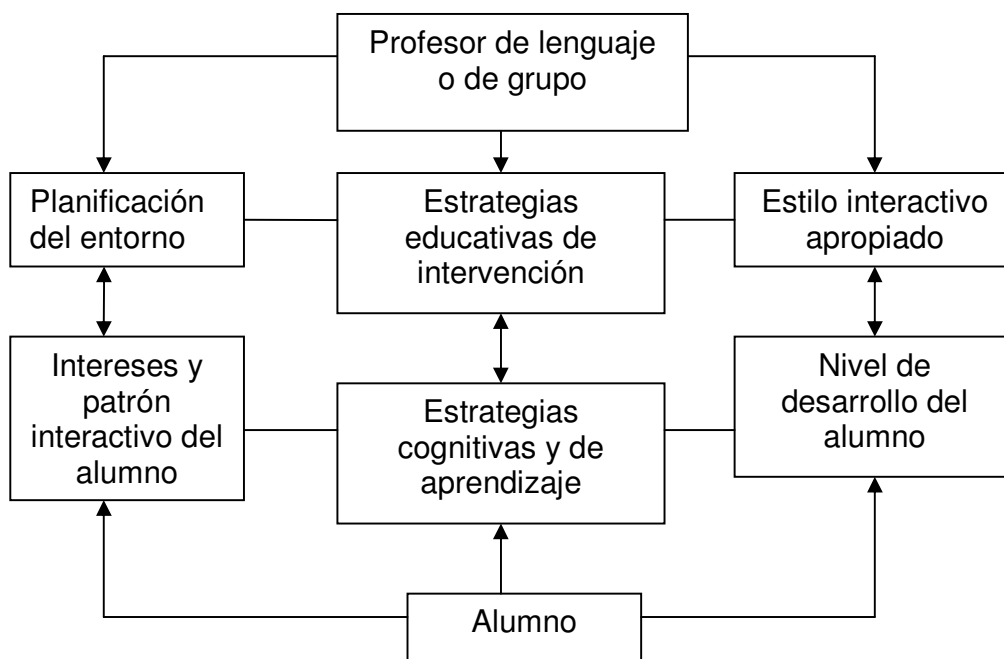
Profesor de lenguaje o de grupo

Planificación del entorno

Estrategias educativas de intervención

Estilo interactivo apropiado

Intereses y patrón interactivo del alumno

Estrategias cognitivas y de aprendizaje

Nivel de desarrollo del alumno

Alumno